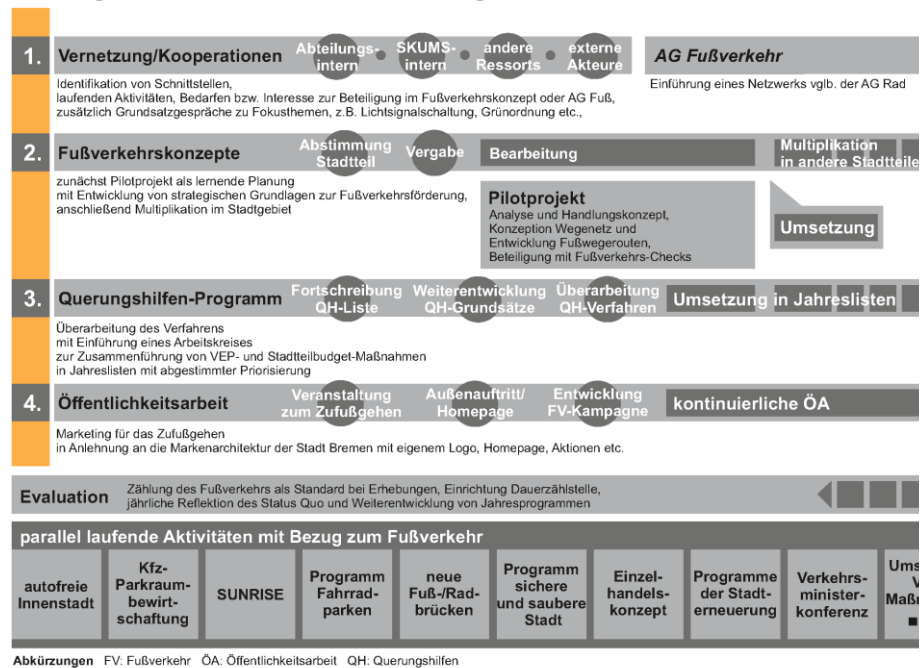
1. Vernetzung/Kooperationen

Abteilungs-intern
SKUMS-intern
andere Ressorts
externe Akteure

AG Fußverkehr

Identifikation von Schnittstellen, laufenden Aktivitäten, Bedarfen bzw. Interesse zur Beteiligung im Fußverkehrskonzept oder AG Fuß, zusätzlich Grundsatzgespräche zu Fokusthemen, z.B. Lichtsignalschaltung, Grünordnung etc.,

Einführung eines Netzwerks vglb. der AG Rad

2. Fußverkehrskonzepte

Abstimmung Stadtteil
Vergabe
Bearbeitung
Multiplikation in andere Stadtteile

zunächst Pilotprojekt als lernende Planung mit Entwicklung von strategischen Grundlagen zur Fußverkehrsförderung, anschließend Multiplikation im Stadtgebiet

Pilotprojekt
Analyse und Handlungskonzept, Konzeption Wegenetz und Entwicklung Fußwegerouten, Beteiligung mit Fußverkehrs-Checks

Umsetzung

3. Querungshilfen-Programm

Fortschreibung QH-Liste
Weiterentwicklung QH-Grundsätze
Überarbeitung QH-Verfahren
Umsetzung in Jahreslisten

Überarbeitung des Verfahrens mit Einführung eines Arbeitskreises zur Zusammenführung von VEP- und Stadtteilbudget-Maßnahmen in Jahreslisten mit abgestimmter Priorisierung

4. Öffentlichkeitsarbeit

Veranstaltung zum Zufußgehen
Außenauftritt/ Homepage
Entwicklung FV-Kampagne
kontinuierliche ÖA

Marketing für das Zufußgehen in Anlehnung an die Markenarchitektur der Stadt Bremen mit eigenem Logo, Homepage, Aktionen etc.

Evaluation
Zählung des Fußverkehrs als Standard bei Erhebungen, Einrichtung Dauerzählstelle, jährliche Reflektion des Status Quo und Weiterentwicklung von Jahresprogrammen

parallel laufende Aktivitäten mit Bezug zum Fußverkehr

| autofreie Innenstadt | Kfz-Parkraum-bewirt-schaftung | SUNRISE | Programm Fahrrad-parken | neue Fuß-/Rad-brücken | Programm sichere und saubere Stadt | Einzel-handels-konzept | Programme der Stadt-erneuerung | Verkehrs-minister-konferenz | Ums V Maßn |

Abkürzungen FV: Fußverkehr ÖA: Öffentlichkeitsarbeit QH: Querungshilfen